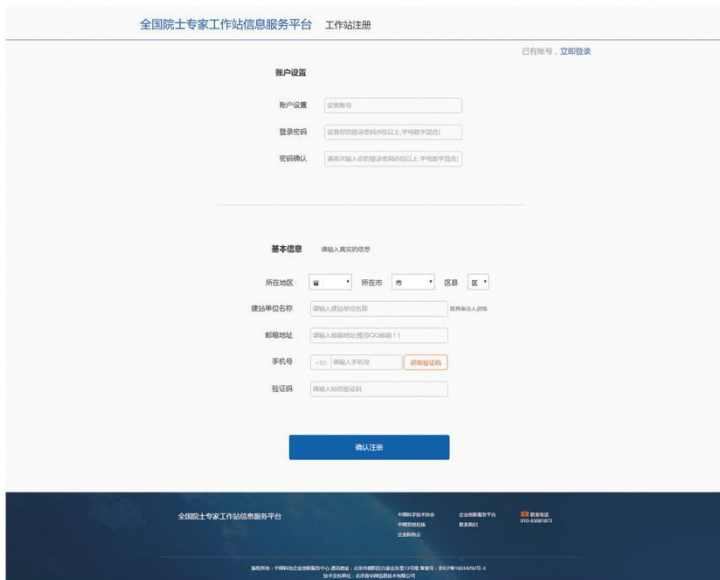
全国院士专家工作站信息服务平台 工作站注册

已有账号，立即登录

账户设置

账户设置 设置账号

登录密码 设置您的登录密码(6位以上,字母数字混合)

密码确认 请再次输入您的登录密码(6位以上,字母数字混合)

基本信息 请输入真实的信息

所在地区 省 所在市 市 区县 区

建站单位名称 请输入建站单位名称 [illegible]

邮箱地址 请输入邮箱地址(推荐QQ邮箱！)

手机号 +86 请输入手机号 获取验证码

验证码 请输入短信验证码

确认注册

全国院士专家工作站信息服务平台

中国科学技术协会 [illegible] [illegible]
中国科协在线 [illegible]
企业科协云

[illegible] 010-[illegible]

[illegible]
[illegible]